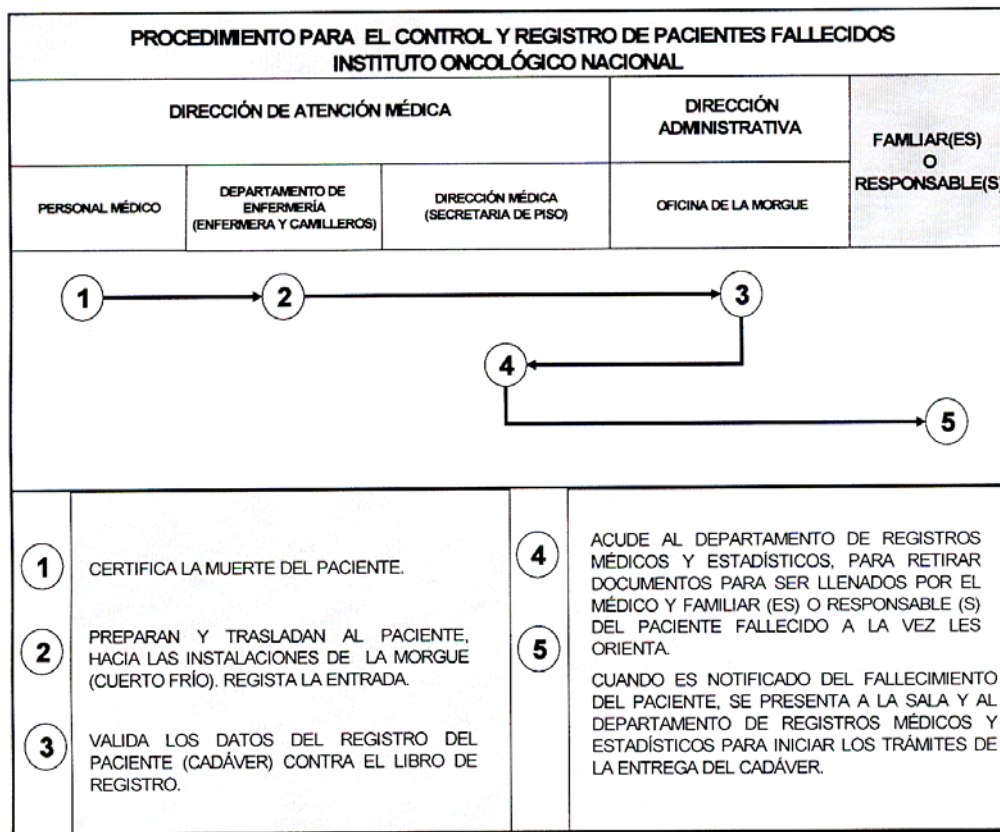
PROCEDIMIENTO PARA EL CONTROL Y REGISTRO DE PACIENTES FALLECIDOS
INSTITUTO ONCOLÓGICO NACIONAL

| DIRECCIÓN DE ATENCIÓN MÉDICA | | | DIRECCIÓN ADMINISTRATIVA | FAMLIAR(ES) O RESPONSABLE(S) |
|---|---|---|---|---|
| PERSONAL MÉDICO | DEPARTAMENTO DE ENFERMERÍA (ENFERMERA Y CAMILLEROS) | DIRECCIÓN MÉDICA (SECRETARIA DE PISO) | OFICINA DE LA MORGUE | |

1
2
3
4
5

1 CERTIFICA LA MUERTE DEL PACIENTE.

2 PREPARAN Y TRASLADAN AL PACIENTE, HACIA LAS INSTALACIONES DE LA MORGUE (CUERTO FRÍO). REGISTA LA ENTRADA.

3 VALIDA LOS DATOS DEL REGISTRO DEL PACIENTE (CADÁVER) CONTRA EL LIBRO DE REGISTRO.

4 ACUDE AL DEPARTAMENTO DE REGISTROS MÉDICOS Y ESTADÍSTICOS, PARA RETIRAR DOCUMENTOS PARA SER LLENADOS POR EL MÉDICO Y FAMILIAR (ES) O RESPONSABLE (S) DEL PACIENTE FALLECIDO A LA VEZ LES ORIENTA.

5 CUANDO ES NOTIFICADO DEL FALLECIMIENTO DEL PACIENTE, SE PRESENTA A LA SALA Y AL DEPARTAMENTO DE REGISTROS MÉDICOS Y ESTADÍSTICOS PARA INICIAR LOS TRÁMITES DE LA ENTREGA DEL CADÁVER.